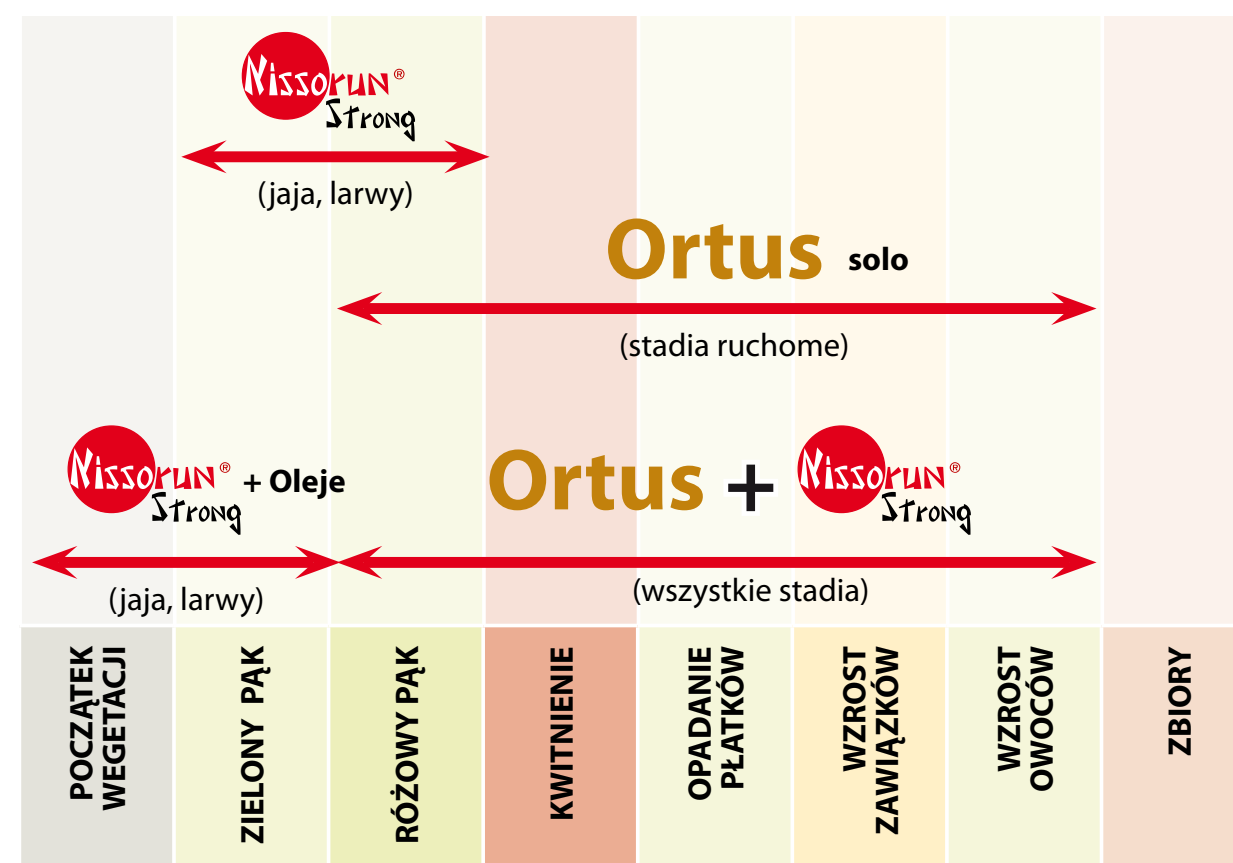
Nissorun® Strong

(jaja, larwy)

Ortus solo

(stadia ruchome)

Nissorun® Strong + Oleje

Ortus + Nissorun® Strong

(jaja, larwy)

(wszystkie stadia)

| POCZĄTEK WEGETACJI | ZIELONY PĄK | RÓŻOWY PĄK | KWITNIENIE | OPADANIE PŁATKÓW | WZROST ZAWIĄZKÓW | WZROST OWOCÓW | ZBIORY |
|---|---|---|---|---|---|---|---|